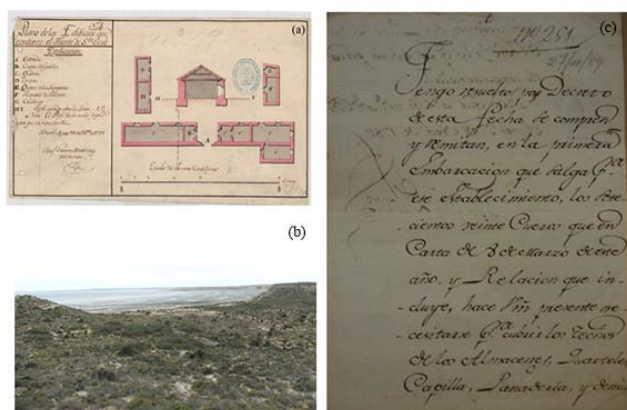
(a)

Plano de los Edificios que construye el Fuerte de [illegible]

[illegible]

Escala de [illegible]

(b)

(c)

Nº 251

27/11/79

Tengo resuelto por Decreto de esta fecha se compren y remitan, en la primera Embarcacion que salga p.a ese Establecimiento, los seiscientos veinte Cueros que en Carta de 8 de Marzo de este año, y Relacion que incluye, hace V.m presente ne cesitarse p.a cubrir los Techos de los Almacenes, Quarteles, Capilla, Panaderia, y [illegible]